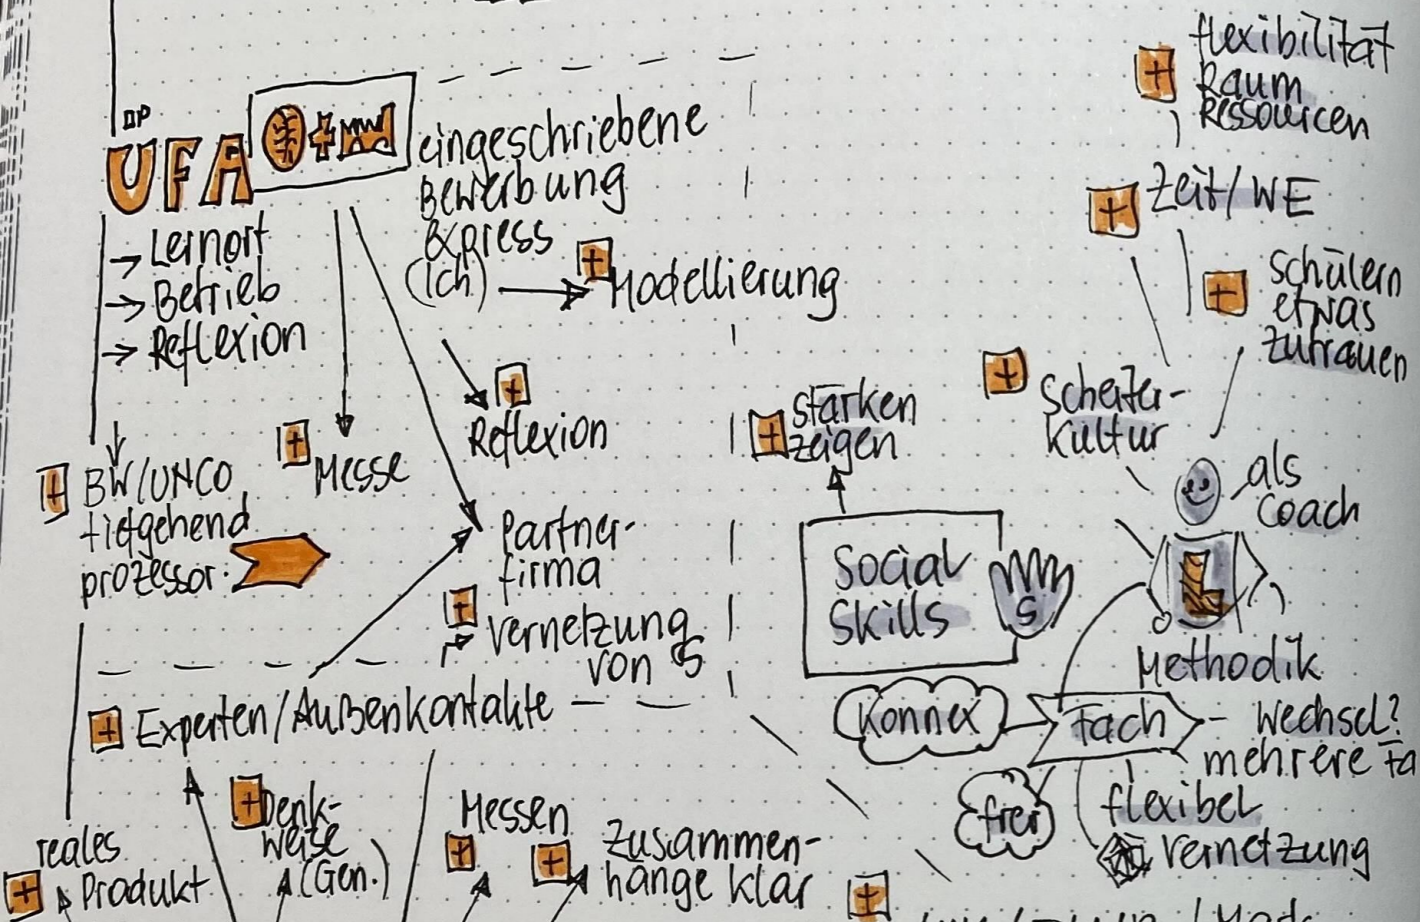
flexibilität
Raum
Ressourcen

DP
UFA
eingeschriebene
Bewerbung
Express
(Ich)
Modellierung

Zeit/WE
Schülern
etwas
zutrauen

→ Lernort
→ Betrieb
→ Reflexion

Reflexion

Stärken
zeigen

Scheiter-
kultur

als
Coach

BW/UNCO
tiefgehend
prozessor

Messe

Partner-
firma

Vernetzung
von S

Social
Skills
S

Methodik

Experten/Außenkontakte

Konnex
Fach
Wechsel?
mehrere Fä

frei
flexibel
Vernetzung

reales
Produkt

Denk-
weise
(Gen.)

Messen

Zusammen-
hänge klar